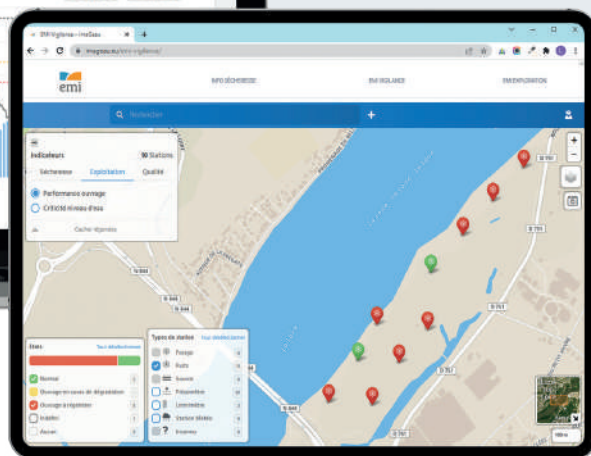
EMI Vigilance – ImaGeau
imageau.eu/emi-vigilance/

emi

INFO SÉCHERESSE
EMI VIGILANCE
EMI EXPLOITATION

Rechercher

Indicateurs
90 Stations
Sécheresse
Exploitation
Qualité
Performance ouvrage
Criticité niveau d'eau
Cacher légendes

Etats
Tout désélectionner
Normal
Ouvrage en cours de dégradation
Ouvrage à régénérer
Inactif
Aucun

Types de station
Tout désélectionner
Forage
Puits
Source
Piézomètre
Limnimètre
Station Météo
Inconnu

N 844
D 751
D 757

100 m